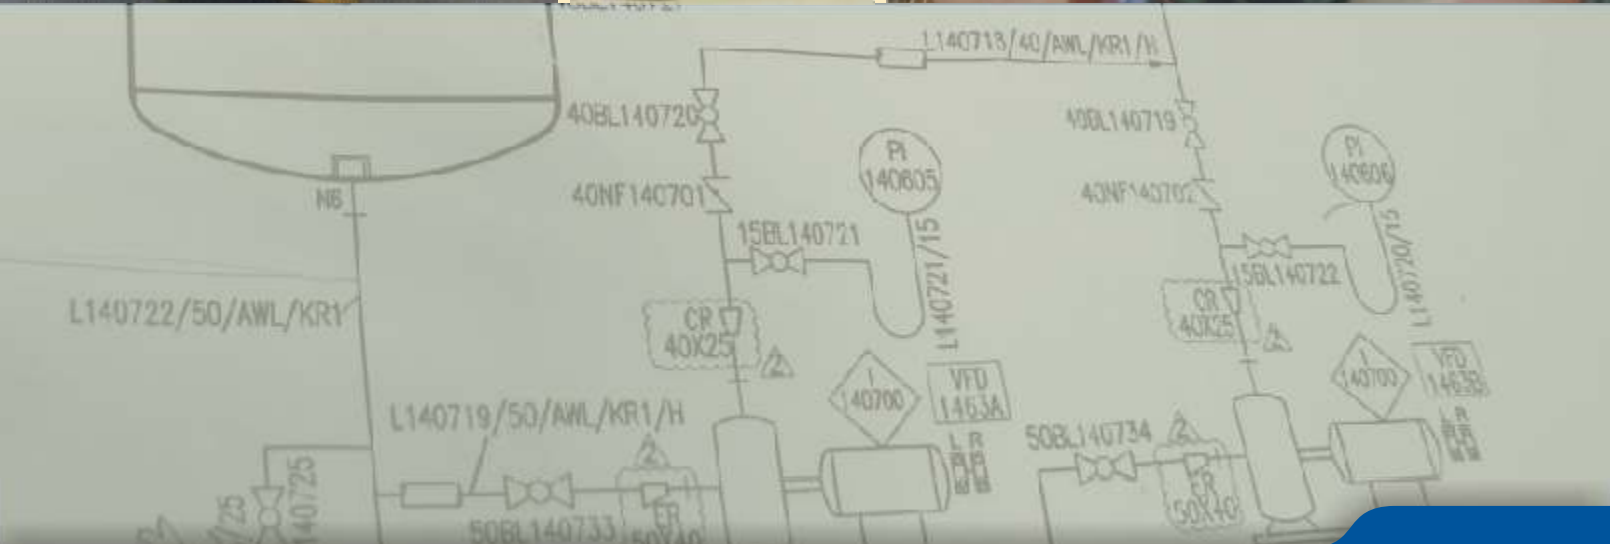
L140718/40/AWL/KR1/H

40BL140720

40NF140701

PI
140605

15BL140721

L140721/15

CR
40X25

2

I
140700

VFD
1463A

L R

N6

L140722/50/AWL/KR1

L140719/50/AWL/KR1/H

2

ER

50BL140733

50X40

25

140725

40BL140719

40NF140702

PI
140606

15BL140722

L140720/15

CR
40X25

2

I
140700

VFD
1463B

L R

50BL140734

2

ER

50X40